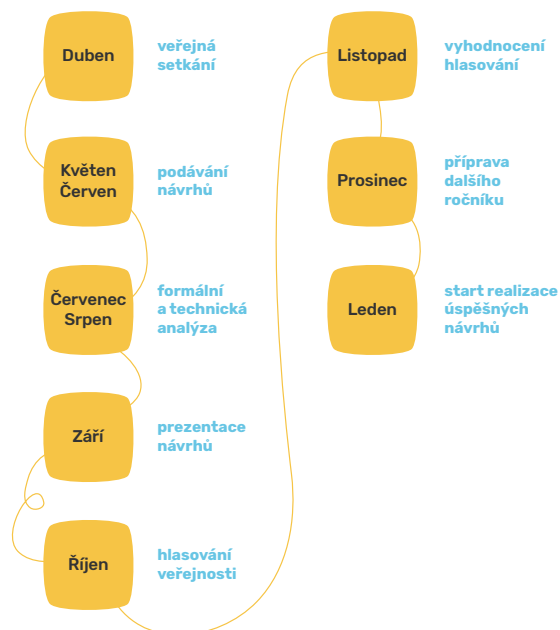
Duben
veřejná setkání

Květen Červen
podávání návrhů

Červenec Srpen
formální a technická analýza

Září
prezentace návrhů

Říjen
hlasování veřejnosti

Listopad
vyhodnocení hlasování

Prosinec
příprava dalšího ročníku

Leden
start realizace úspěšných návrhů